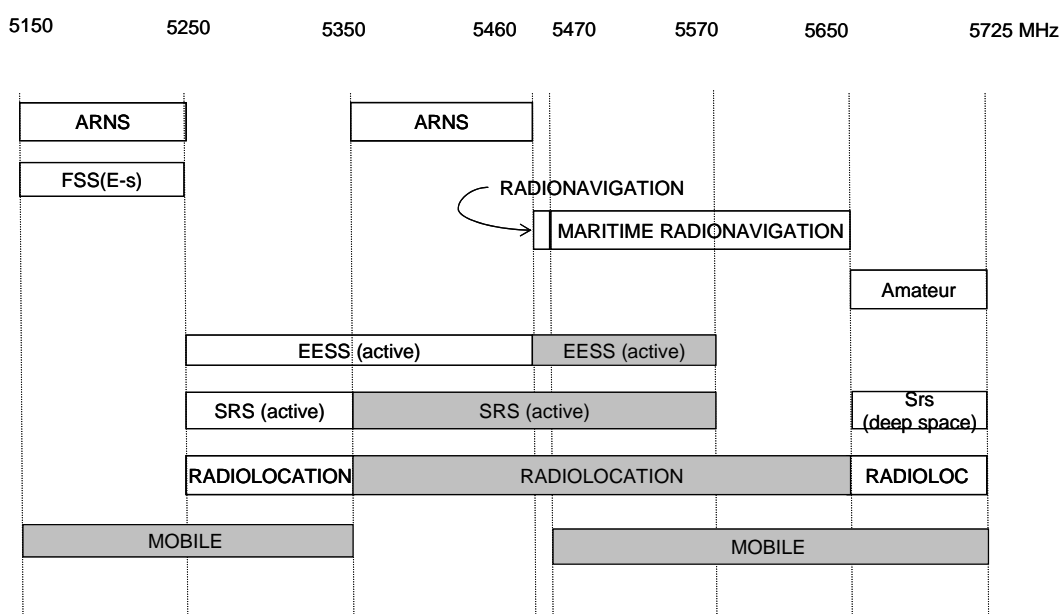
5150 5250 5350 5460 5470 5570 5650 5725 MHz

ARNS

ARNS

FSS(E-s)

RADIONAVIGATION

MARITIME RADIONAVIGATION

Amateur

EESS (active)

EESS (active)

SRS (active)

SRS (active)

Srs (deep space)

RADIOLOCATION

RADIOLOCATION

RADIOLOC

MOBILE

MOBILE